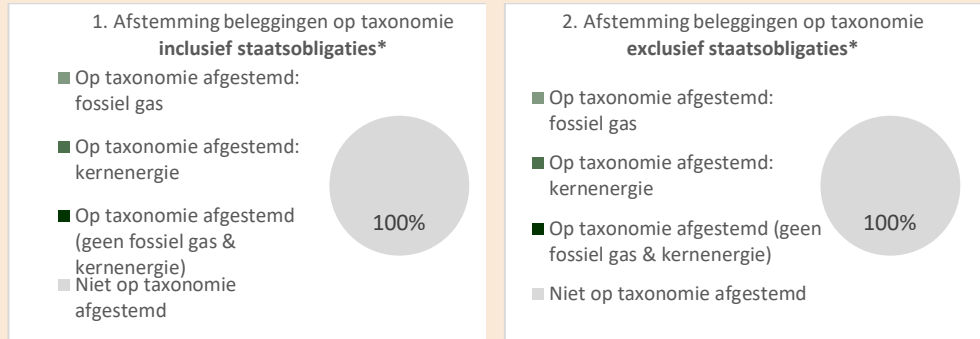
1. Afstemming beleggingen op taxonomie **inclusief staatsobligaties***

Op taxonomie afgestemd: fossiel gas

Op taxonomie afgestemd: kernenergie

Op taxonomie afgestemd (geen fossiel gas & kernenergie)

Niet op taxonomie afgestemd

100%

2. Afstemming beleggingen op taxonomie **exclusief staatsobligaties***

Op taxonomie afgestemd: fossiel gas

Op taxonomie afgestemd: kernenergie

Op taxonomie afgestemd (geen fossiel gas & kernenergie)

Niet op taxonomie afgestemd

100%